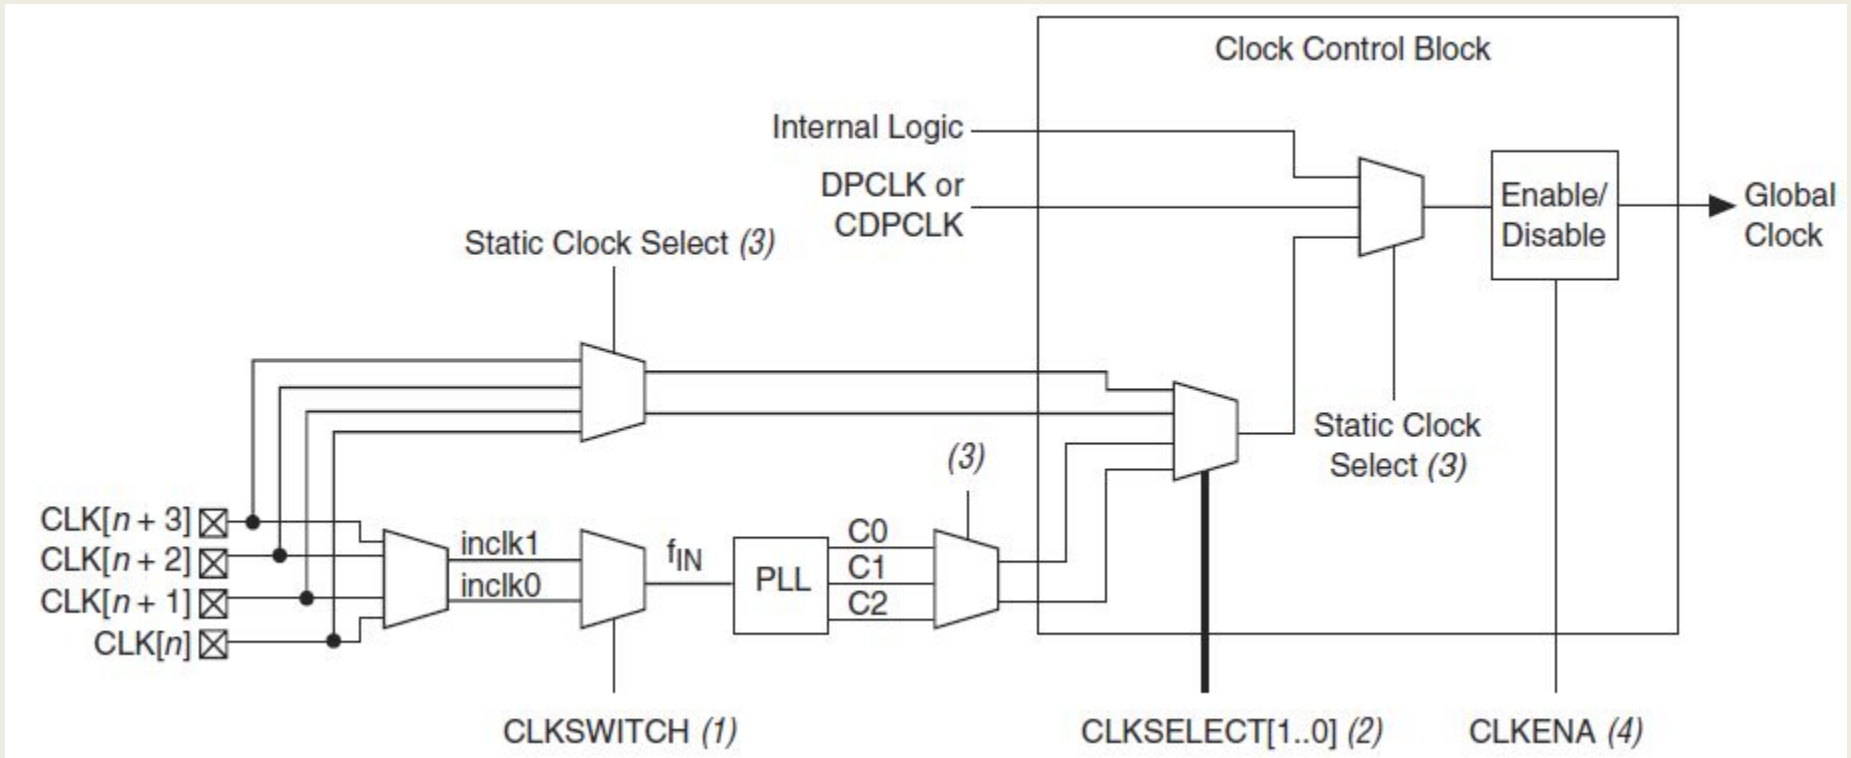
Clock Control Block

Internal Logic

DPCLK or CDPCLK

Enable/ Disable

Global Clock

Static Clock Select (3)

Static Clock Select (3)

(3)

CLK[$n+3$]
CLK[$n+2$]
CLK[$n+1$]
CLK[$n$]

inclk1
inclk0

$f_{IN}$

PLL

C0
C1
C2

CLKSWITCH (1)

CLKSELECT[1..0] (2)

CLKENA (4)